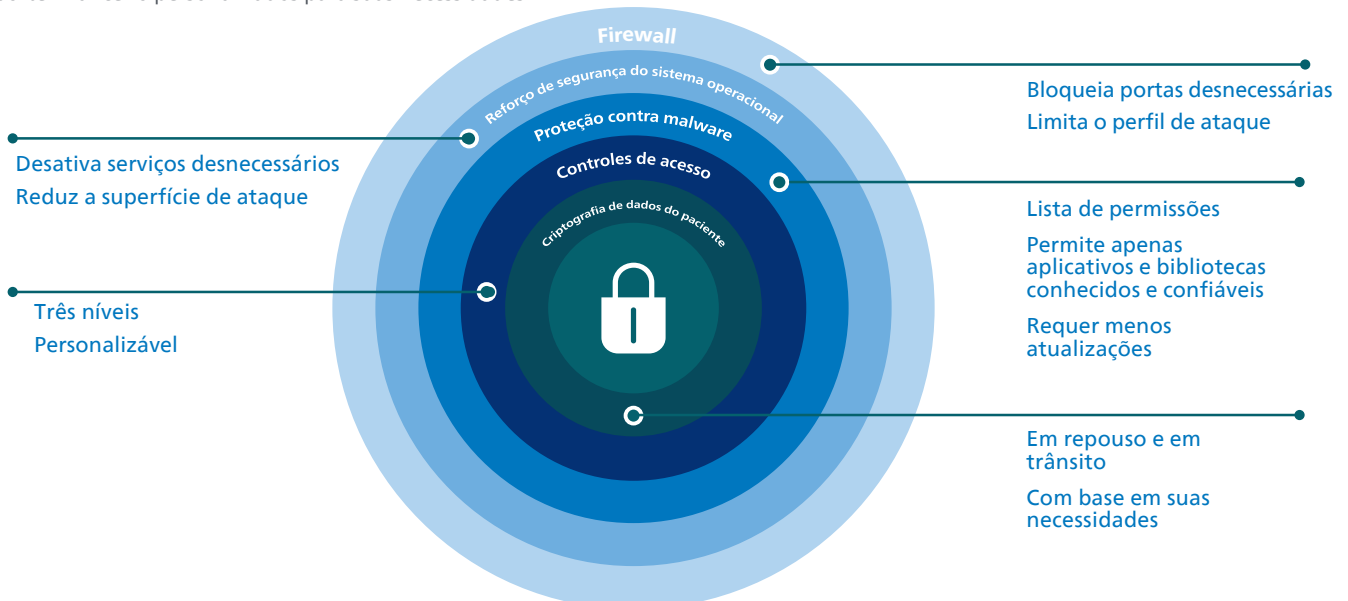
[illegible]

Firewall

Reforço de segurança do sistema operacional

Proteção contra malware

Controles de acesso

Criptografia de dados do paciente

Desativa serviços desnecessários
Reduz a superfície de ataque

Três níveis
Personalizável

Bloqueia portas desnecessárias
Limita o perfil de ataque

Lista de permissões

Permite apenas aplicativos e bibliotecas conhecidos e confiáveis

Requer menos atualizações

Em repouso e em trânsito

Com base em suas necessidades